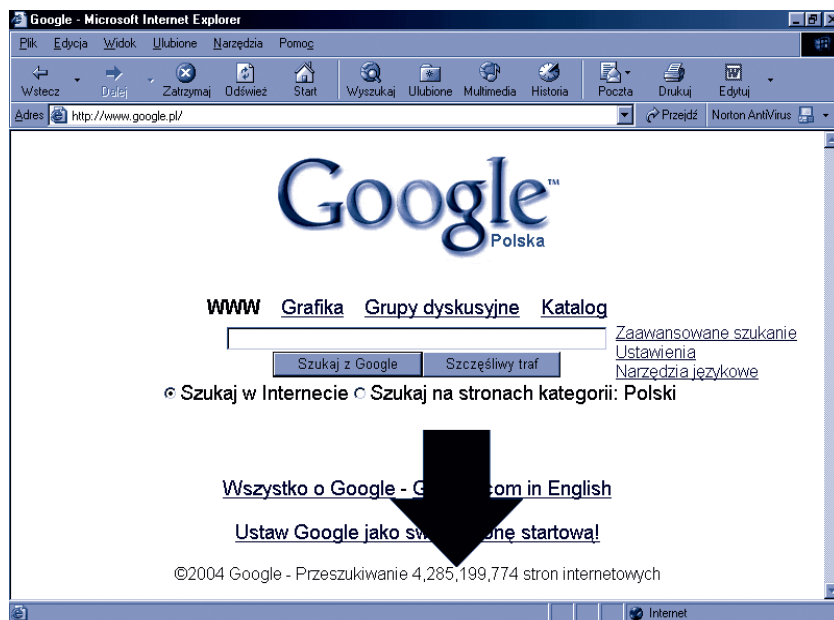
Google - Microsoft Internet Explorer

Plik Edycja Widok Ulubione Narzędzia Pomoc

Wstecz Dalej Zatrzymaj Odśwież Start Wyszukaj Ulubione Multimedia Historia Poczta Drukuj Edytuj

Adres http://www.google.pl/ Przejdź Norton AntiVirus

Google™
Polska

WWW Grafika Grupy dyskusyjne Katalog

Szukaj z Google Szczęśliwy traf

Zaawansowane szukanie
Ustawienia
Narzędzia językowe

Szukaj w Internecie Szukaj na stronach kategorii: Polski

Wszystko o Google - G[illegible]com in English

Ustaw Google jako sw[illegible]nę startową!

©2004 Google - Przeszukiwanie 4,285,199,774 stron internetowych

Internet